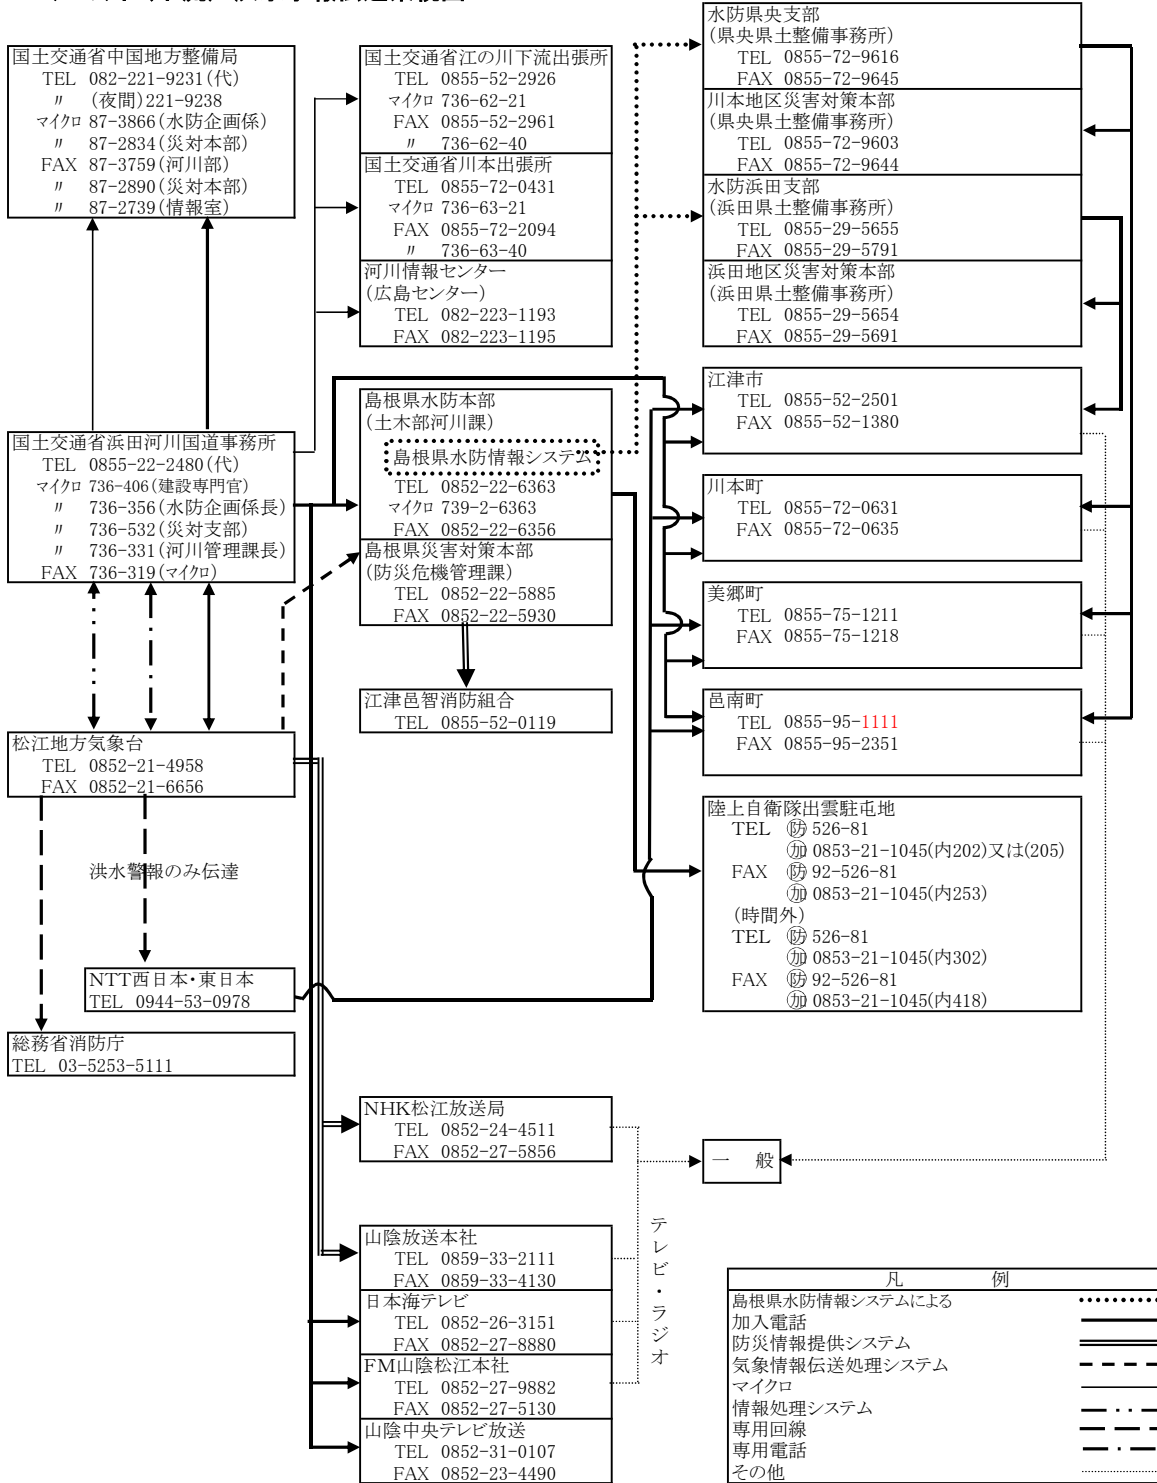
国土交通省中国地方整備局
TEL 082-221-9231(代)
〃 (夜間)221-9238
マイクロ 87-3866(水防企画係)
〃 87-2834(災対本部)
FAX 87-3759(河川部)
〃 87-2890(災対本部)
〃 87-2739(情報室)

国土交通省江の川下流出張所
TEL 0855-52-2926
マイクロ 736-62-21
FAX 0855-52-2961
〃 736-62-40

国土交通省川本出張所
TEL 0855-72-0431
マイクロ 736-63-21
FAX 0855-72-2094
〃 736-63-40

河川情報センター
(広島センター)
TEL 082-223-1193
FAX 082-223-1195

水防県央支部
(県央県土整備事務所)
TEL 0855-72-9616
FAX 0855-72-9645

川本地区災害対策本部
(県央県土整備事務所)
TEL 0855-72-9603
FAX 0855-72-9644

水防浜田支部
(浜田県土整備事務所)
TEL 0855-29-5655
FAX 0855-29-5791

浜田地区災害対策本部
(浜田県土整備事務所)
TEL 0855-29-5654
FAX 0855-29-5691

国土交通省浜田河川国道事務所
TEL 0855-22-2480(代)
マイクロ 736-406(建設専門官)
〃 736-356(水防企画係長)
〃 736-532(災対支部)
〃 736-331(河川管理課長)
FAX 736-319(マイクロ)

島根県水防本部
(土木部河川課)
島根県水防情報システム
TEL 0852-22-6363
マイクロ 739-2-6363
FAX 0852-22-6356

島根県災害対策本部
(防災危機管理課)
TEL 0852-22-5885
FAX 0852-22-5930

江津市
TEL 0855-52-2501
FAX 0855-52-1380

川本町
TEL 0855-72-0631
FAX 0855-72-0635

美郷町
TEL 0855-75-1211
FAX 0855-75-1218

邑南町
TEL 0855-95-1111
FAX 0855-95-2351

江津邑智消防組合
TEL 0855-52-0119

松江地方気象台
TEL 0852-21-4958
FAX 0852-21-6656

洪水警報のみ伝達

陸上自衛隊出雲駐屯地
TEL ㊫ 526-81
㊓ 0853-21-1045(内202)又は(205)
FAX ㊫ 92-526-81
㊓ 0853-21-1045(内253)
(時間外)
TEL ㊫ 526-81
㊓ 0853-21-1045(内302)
FAX ㊫ 92-526-81
㊓ 0853-21-1045(内418)

NTT西日本・東日本
TEL 0944-53-0978

総務省消防庁
TEL 03-5253-5111

NHK松江放送局
TEL 0852-24-4511
FAX 0852-27-5856

一 般

テレビ・ラジオ

山陰放送本社
TEL 0859-33-2111
FAX 0859-33-4130

日本海テレビ
TEL 0852-26-3151
FAX 0852-27-8880

FM山陰松江本社
TEL 0852-27-9882
FAX 0852-27-5130

山陰中央テレビ放送
TEL 0852-31-0107
FAX 0852-23-4490

| 凡 例 | |
|---|---|
| 島根県水防情報システムによる | |
| 加入電話 | |
| 防災情報提供システム | |
| 気象情報伝送処理システム | |
| マイクロ | |
| 情報処理システム | |
| 専用回線 | |
| 専用電話 | |
| その他 | |